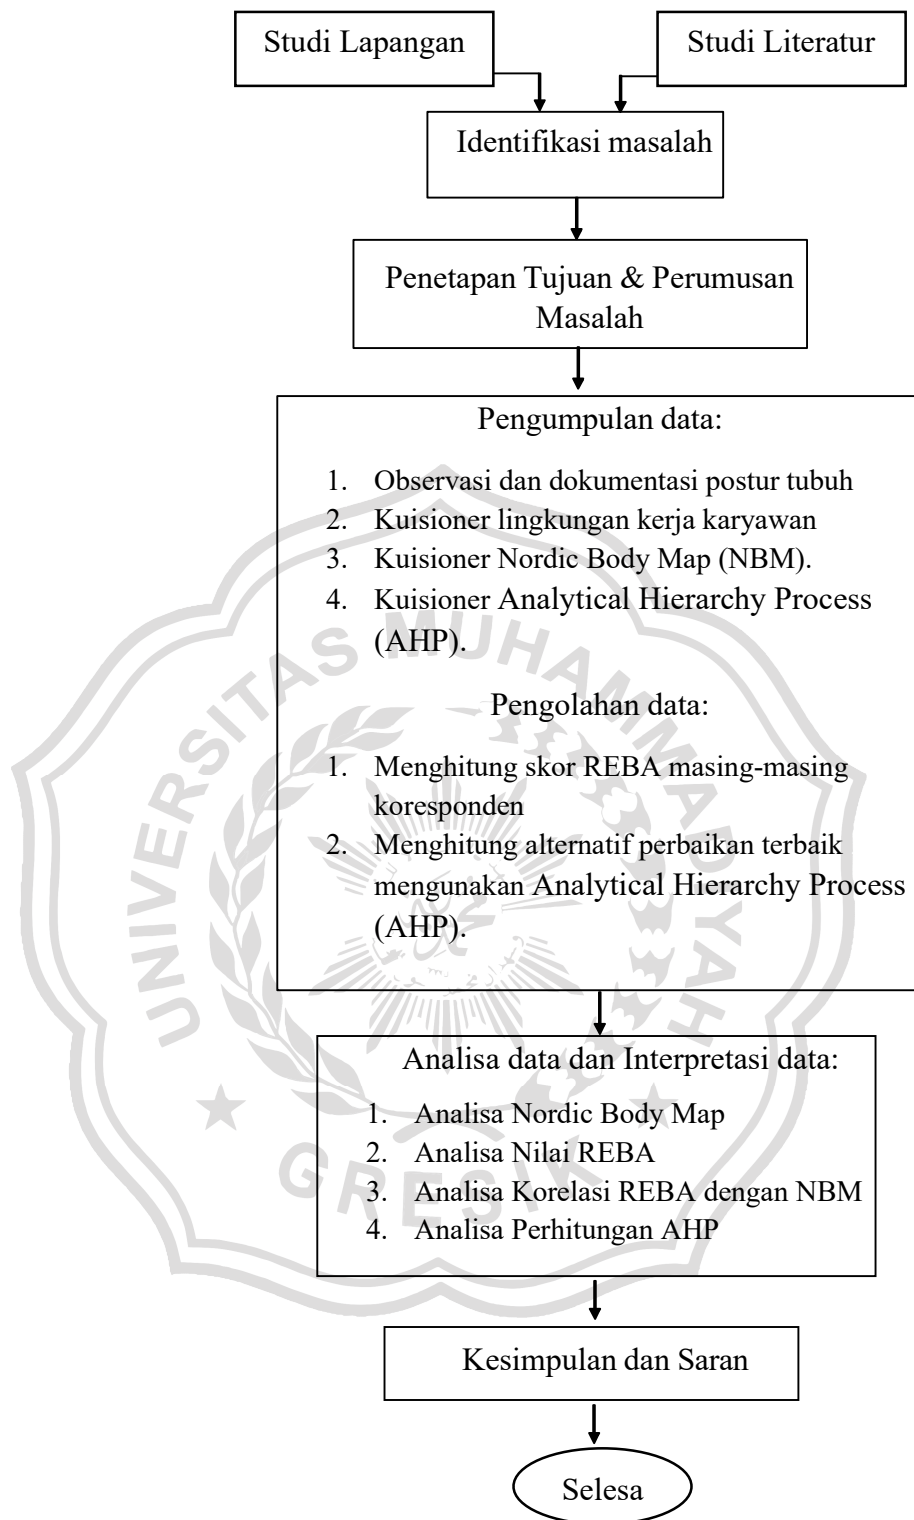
Studi Lapangan

Studi Literatur

Identifikasi masalah

Penetapan Tujuan & Perumusan Masalah

Pengumpulan data:

1. Observasi dan dokumentasi postur tubuh
2. Kuisioner lingkungan kerja karyawan
3. Kuisioner Nordic Body Map (NBM).
4. Kuisioner Analytical Hierarchy Process (AHP).

Pengolahan data:

1. Menghitung skor REBA masing-masing koresponden
2. Menghitung alternatif perbaikan terbaik mengunakan Analytical Hierarchy Process (AHP).

Analisa data dan Interpretasi data:

1. Analisa Nordic Body Map
2. Analisa Nilai REBA
3. Analisa Korelasi REBA dengan NBM
4. Analisa Perhitungan AHP

Kesimpulan dan Saran

Selesa

UNIVERSITAS MUHAMMADIYAH GRESIK